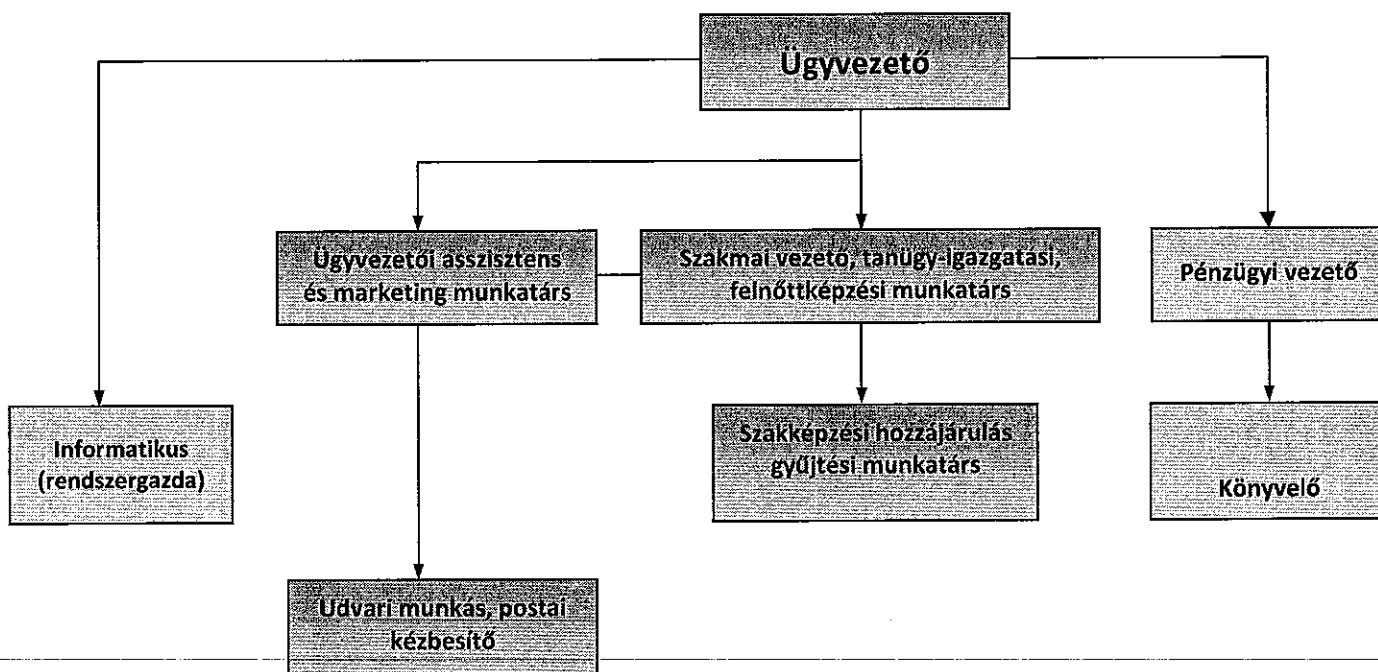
Ügyvezető

Ügyvezetői asszisztens és marketing munkatárs

Szakmai vezető, tanügy-igazgatási, felnőttképzési munkatárs

Pénzügyi vezető

Informatikus (rendszergazda)

Szakképzési hozzájárulás gyűjtési munkatárs

Könyvelő

Udvari munkás, postai kézbesítő